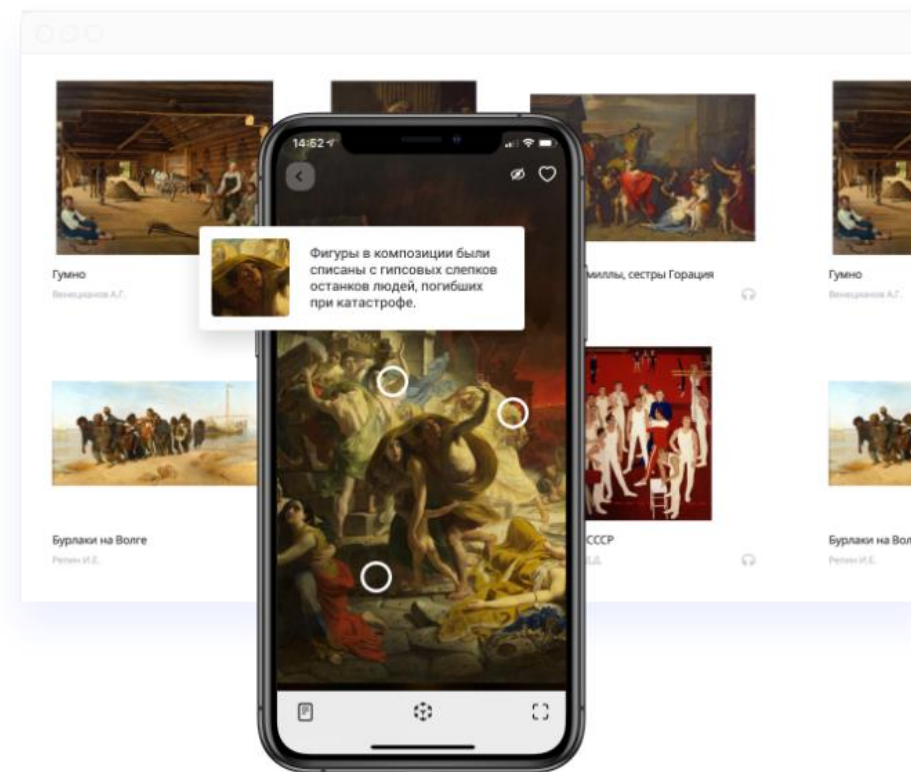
Гумно
Венецианов А.Г.

14:52

Фигуры в композиции были списаны с гипсовых слепков останков людей, погибших при катастрофе.

миллы, сестры Горация

Гумно
Венецианов А.Г.

Бурлаки на Волге
Репин И.Е.

СССР

Бурлаки на Вол
Репин И.Е.